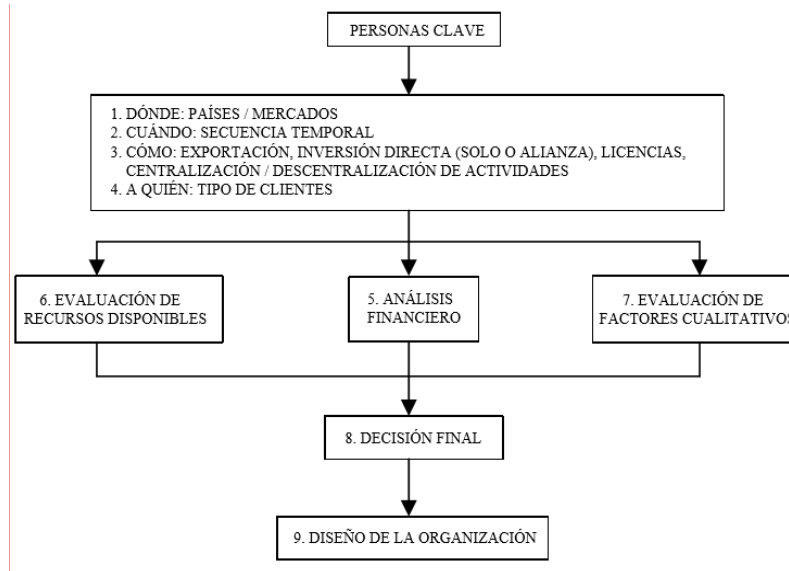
PERSONAS CLAVE

1. DÓNDE: PAÍSES / MERCADOS
2. CUÁNDO: SECUENCIA TEMPORAL
3. CÓMO: EXPORTACIÓN, INVERSIÓN DIRECTA (SOLO O ALIANZA), LICENCIAS, CENTRALIZACIÓN / DESCENTRALIZACIÓN DE ACTIVIDADES
4. A QUIÉN: TIPO DE CLIENTES

6. EVALUACIÓN DE RECURSOS DISPONIBLES

5. ANÁLISIS FINANCIERO

7. EVALUACIÓN DE FACTORES CUALITATIVOS

8. DECISIÓN FINAL

9. DISEÑO DE LA ORGANIZACIÓN